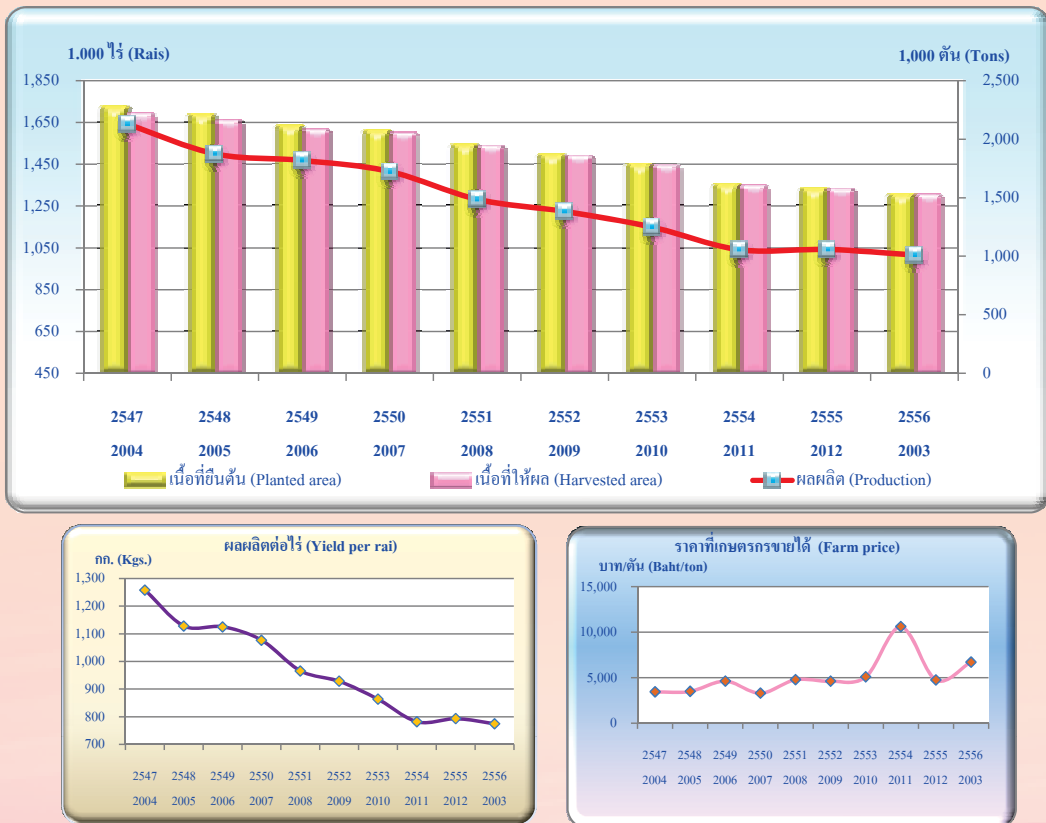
1.000 ไร่ (Rais)

1,000 ตัน (Tons)

1,850
1,650
1,450
1,250
1,050
850
650
450

2,500
2,000
1,500
1,000
500
0

2547 2548 2549 2550 2551 2552 2553 2554 2555 2556
2004 2005 2006 2007 2008 2009 2010 2011 2012 2003

เนื้อที่ยืนต้น (Planted area) เนื้อที่ให้ผล (Harvested area) ผลผลิต (Production)

ผลผลิตต่อไร่ (Yield per rai)

กก. (Kgs.)

1,300
1,200
1,100
1,000
900
800
700

2547 2548 2549 2550 2551 2552 2553 2554 2555 2556
2004 2005 2006 2007 2008 2009 2010 2011 2012 2003

ราคาที่เกษตรกรขายได้ (Farm price)

บาท/ตัน (Baht/ton)

15,000
10,000
5,000
0

2547 2548 2549 2550 2551 2552 2553 2554 2555 2556
2004 2005 2006 2007 2008 2009 2010 2011 2012 2003